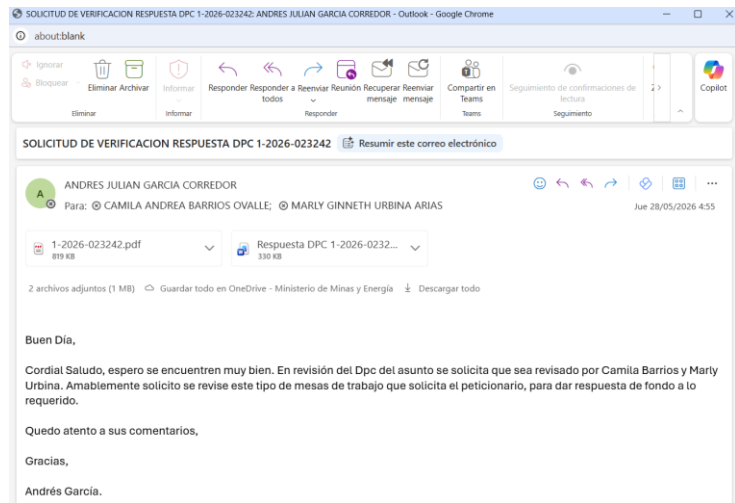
SOLICITUD DE VERIFICACION RESPUESTA DPC 1-2026-023242: ANDRES JULIAN GARCIA CORREDOR - Outlook - Google Chrome

about:blank

Ignorar
Bloquear
Eliminar Archivar
Eliminar
Informar
Informar
Responder Responder a todos Reenviar Reunión Recuperar mensaje Reenviar mensaje
Responder
Compartir en Teams
Teams
Seguimiento de confirmaciones de lectura
Seguimiento
Copilot

SOLICITUD DE VERIFICACION RESPUESTA DPC 1-2026-023242
Resumir este correo electrónico

A
ANDRES JULIAN GARCIA CORREDOR
Para: CAMILA ANDREA BARRIOS OVALLE; MARLY GINNETH URBINA ARIAS
Jue 28/05/2026 4:55

1-2026-023242.pdf
819 KB
Respuesta DPC 1-2026-0232...
330 KB

2 archivos adjuntos (1 MB) Guardar todo en OneDrive - Ministerio de Minas y Energía Descargar todo

Buen Día,

Cordial Saludo, espero se encuentren muy bien. En revisión del Dpc del asunto se solicita que sea revisado por Camila Barrios y Marly Urbina. Amablemente solicito se revise este tipo de mesas de trabajo que solicita el peticionario, para dar respuesta de fondo a lo requerido.

Quedo atento a sus comentarios,

Gracias,

Andrés García.